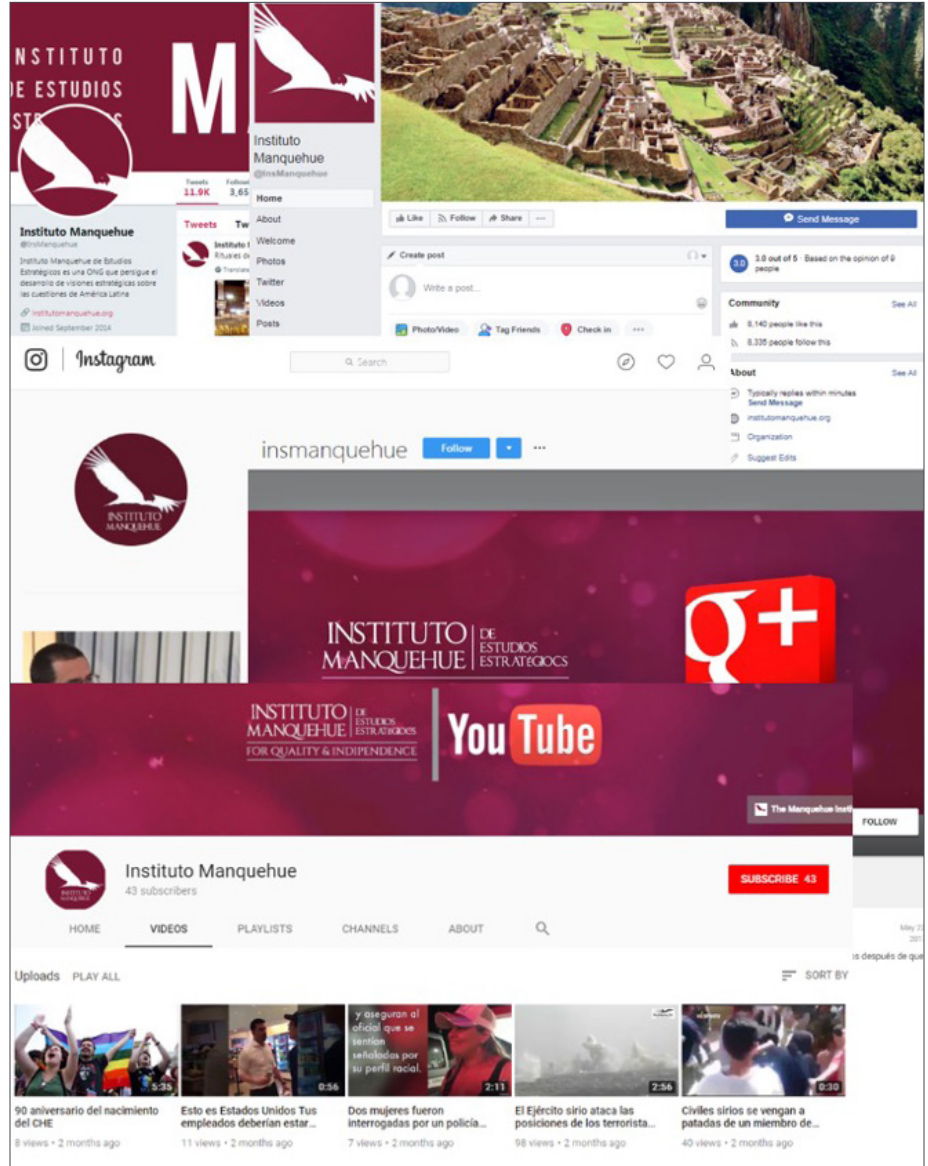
INSTITUTO
DE ESTUDIOS
ESTRA

M

Tweets
11.9K
Follow
3,65

Instituto Manquehue
@InsManquehue

Instituto Manquehue de Estudios Estratégicos es una ONG que persigue el desarrollo de visiones estratégicas sobre las cuestiones de América Latina

institutomanquehue.org
Joined September 2014

Tweets Tw

Instituto
Rituales de

Translate

Instituto Manquehue
@InsManquehue

Home
About
Welcome
Photos
Twitter
Videos
Posts

Like
Follow
Share
...

Send Message

Create post

Write a post...

Photo/Video
Tag Friends
Check in
...

3.0
3.0 out of 5 · Based on the opinion of 9 people

Community
See All
8,140 people like this
8,335 people follow this

About
See All
Typically replies within minutes
Send Message
institutomanquehue.org
Organization
Suggest Edits

Instagram

Search

INSTITUTO MANQUEHUE

insmanquehue
Follow
...

INSTITUTO MANQUEHUE DE ESTUDIOS ESTRATéGICOS

INSTITUTO MANQUEHUE DE ESTUDIOS ESTRATéGICOS
FOR QUALITY & INDIPENDENCE

YouTube

The Manquehue Insti

FOLLOW

Instituto Manquehue
43 subscribers

SUBSCRIBE 43

HOME
VIDEOS
PLAYLISTS
CHANNELS
ABOUT

May 2
201
s después de que

Uploads
PLAY ALL

SORT BY

5:35
90 aniversario del nacimiento del CHE
8 views · 2 months ago

0:56
Esto es Estados Unidos Tus empleados deberían estar...
11 views · 2 months ago

y aseguran al oficial que se sentían señalados por su perfil racial.
2:11
Dos mujeres fueron interrogadas por un policía...
7 views · 2 months ago

2:56
El Ejército sirio ataca las posiciones de los terrorista...
98 views · 2 months ago

0:30
Civiles sirios se vengan a patadas de un miembro de...
40 views · 2 months ago